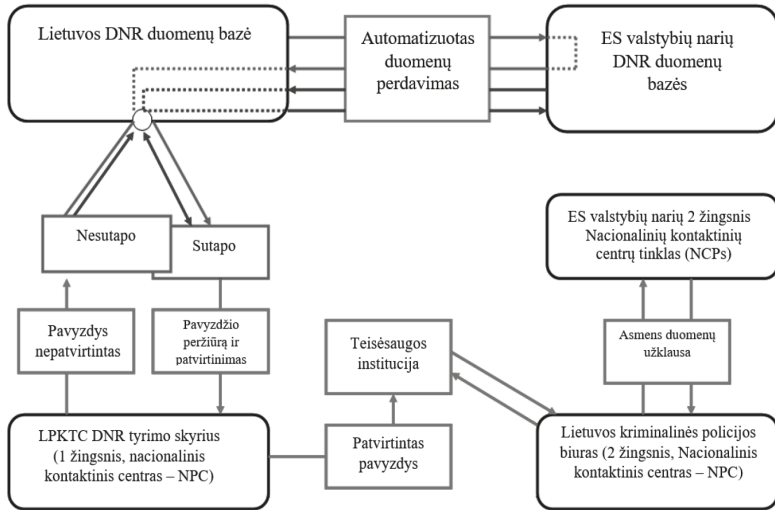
Lietuvos DNR duomenų bazė

Automatizuotas duomenų perdavimas

ES valstybių narių DNR duomenų bazės

Nesutapo

Sutapo

ES valstybių narių 2 žingsnis Nacionalinių kontaktinių centrų tinklas (NCPs)

Pavyzdys nepatvirtintas

Pavyzdžio peržiūrą ir patvirtinimas

Teisėsaugos institucija

Asmens duomenų užklausa

LPKTC DNR tyrimo skyrius (1 žingsnis, nacionalinis kontaktinis centras – NPC)

Patvirtintas pavyzdys

Lietuvos kriminalinės policijos biuras (2 žingsnis, Nacionalinis kontaktinis centras – NPC)